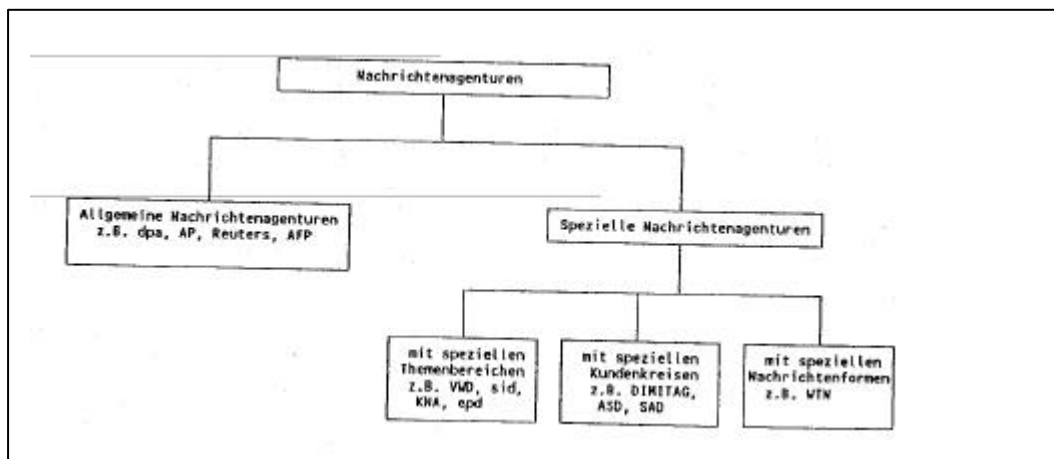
Nachrichtenagenturen

Allgemeine Nachrichtenagenturen z.B. dpa, AP, Reuters, AFP

Spezielle Nachrichtenagenturen

mit speziellen Themenbereichen z.B. VWD, sid, KNA, epd

mit speziellen Kundenkreisen z.B. DIMITAG, ASD, SAD

mit speziellen Nachrichtenformen z.B. WTN